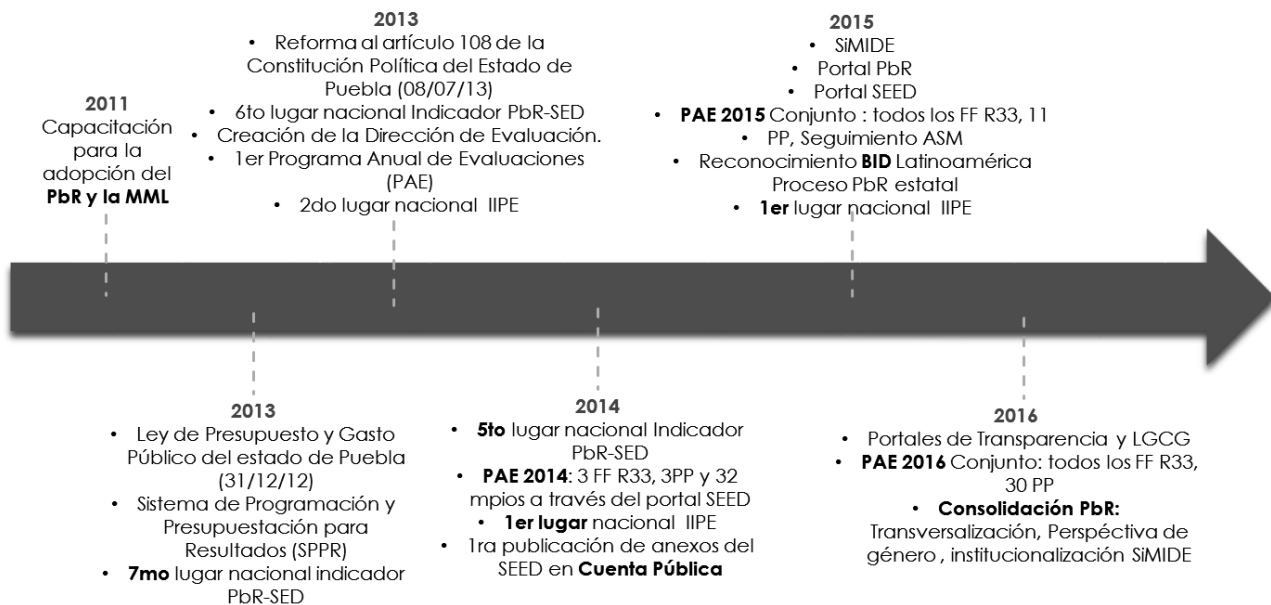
2011
Capacitación para la adopción del **PbR y la MML**

2013
• Reforma al artículo 108 de la Constitución Política del Estado de Puebla (08/07/13)
• 6to lugar nacional Indicador PbR-SED
• Creación de la Dirección de Evaluación.
• 1er Programa Anual de Evaluaciones (PAE)
• 2do lugar nacional IIPE

2015
• SiMIDE
• Portal PbR
• Portal SEED
• **PAE 2015** Conjunto : todos los FF R33, 11
• PP, Seguimiento ASM
• Reconocimiento **BID** Latinoamérica Proceso PbR estatal
• **1er** lugar nacional IIPE

2013
• Ley de Presupuesto y Gasto Público del estado de Puebla (31/12/12)
• Sistema de Programación y Presupuestación para Resultados (SPPR)
• **7mo** lugar nacional indicador PbR-SED

2014
• **5to** lugar nacional Indicador PbR-SED
• **PAE 2014**: 3 FF R33, 3PP y 32 mpios a través del portal SEED
• **1er lugar** nacional IIPE
• 1ra publicación de anexos del SEED en **Cuenta Pública**

2016
• Portales de Transparencia y LGCG
• **PAE 2016** Conjunto: todos los FF R33, 30 PP
• **Consolidación PbR:** Transversalización, Perspéctiva de género , institucionalización SiMIDE